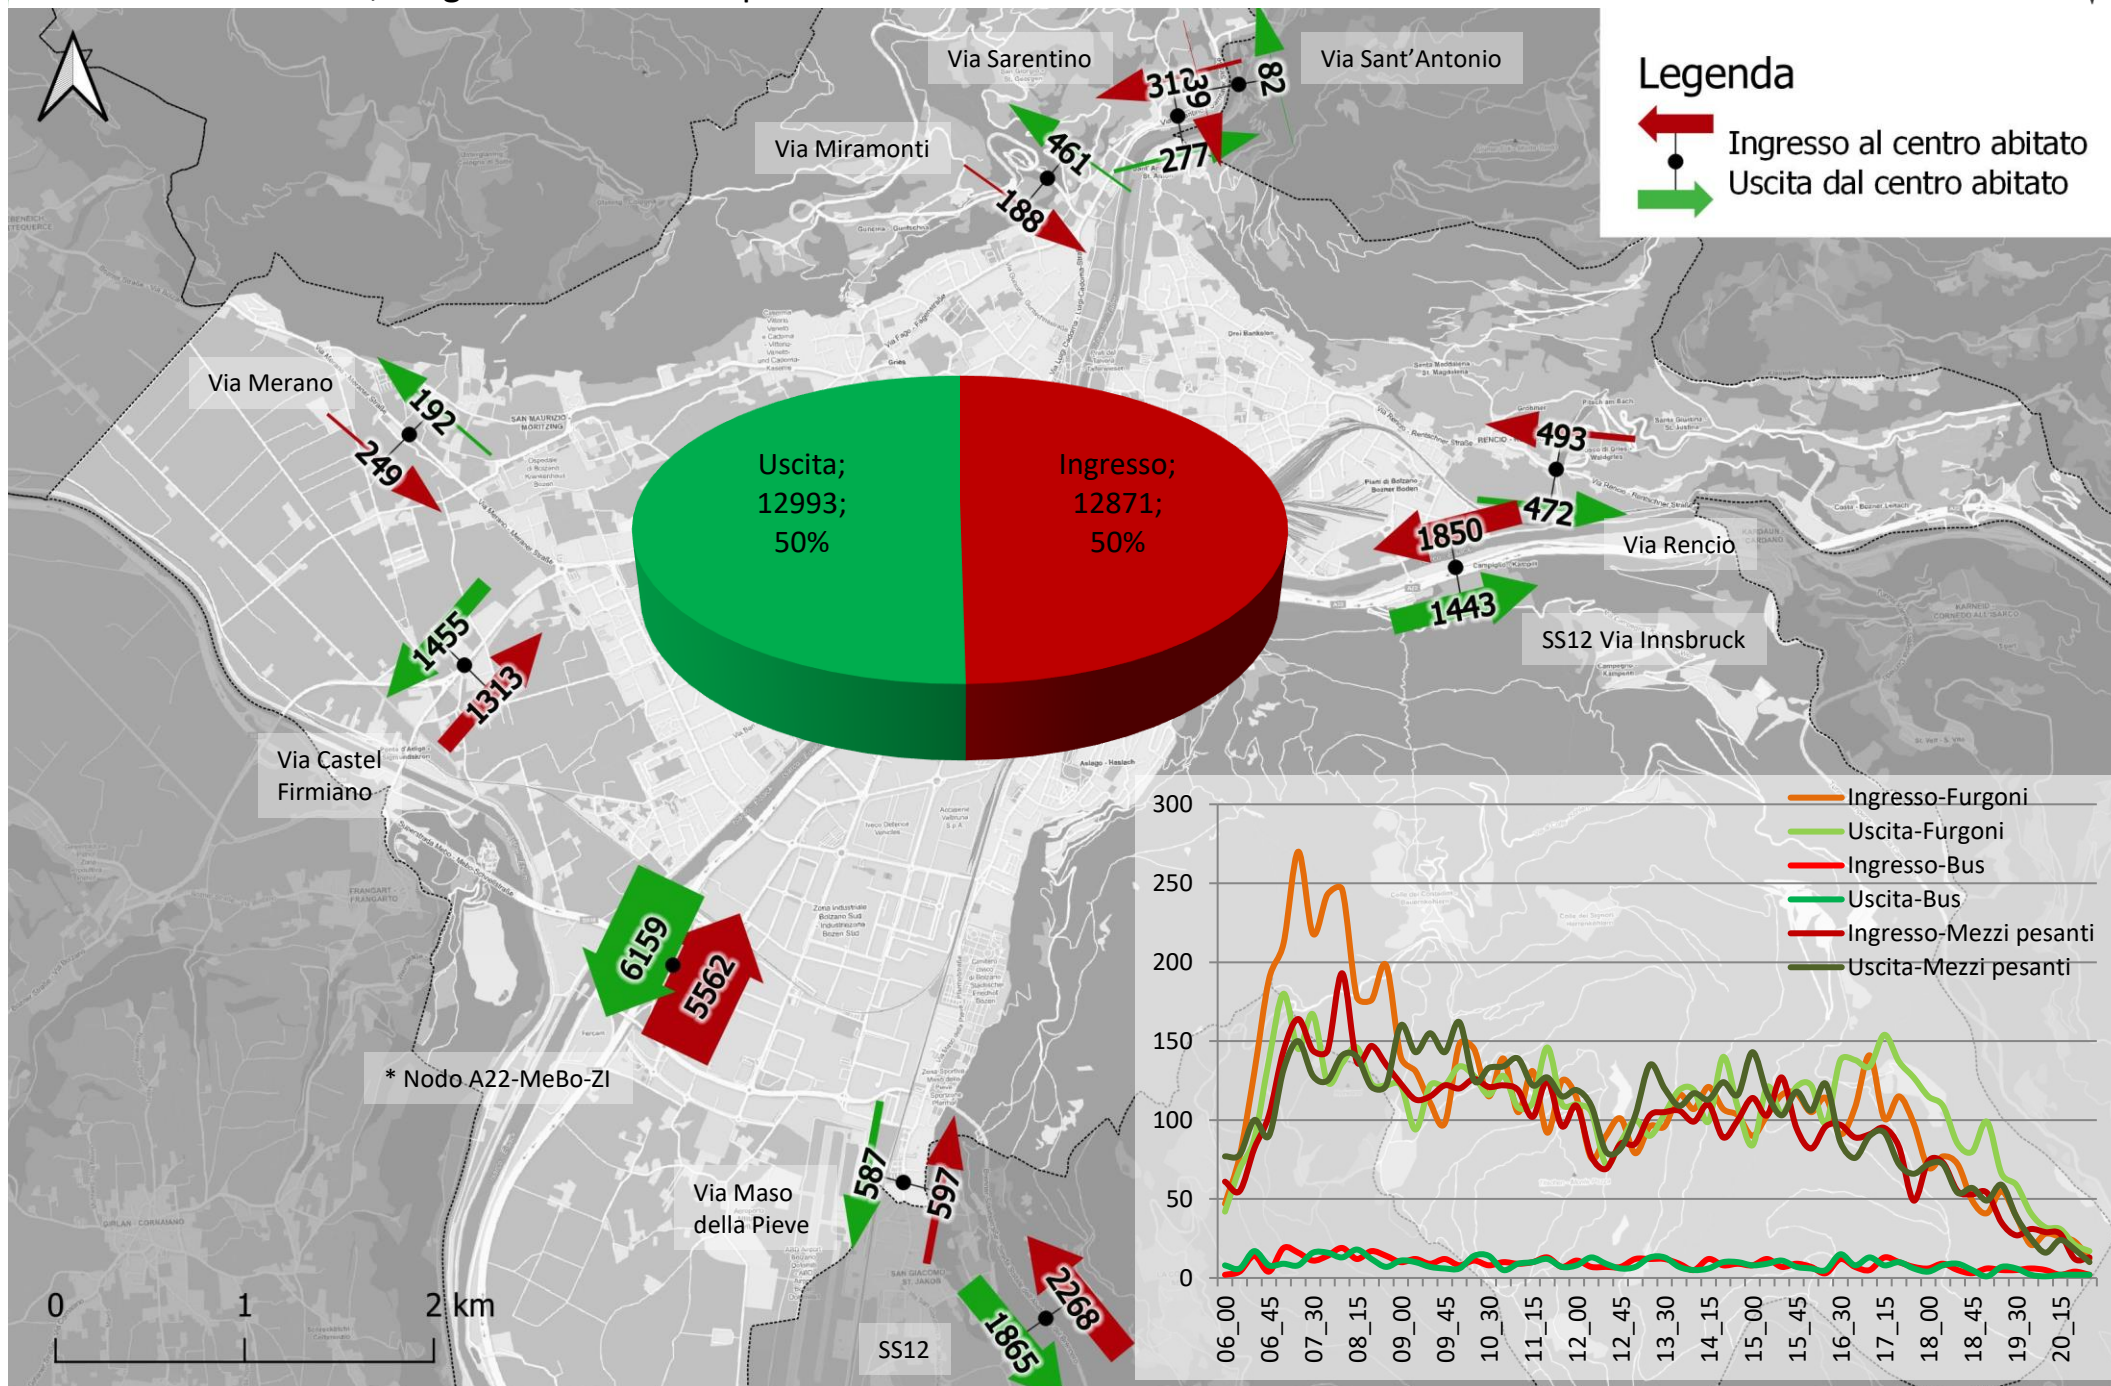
Via Sarentino

Via Sant'Antonio

Legenda

Ingresso al centro abitato

Uscita dal centro abitato

312

39

82

Via Miramonti

461

277

188

Via Merano

192

249

Uscita; 12993; 50%

Ingresso; 12871; 50%

493

472

1850

Via Rencio

1443

SS12 Via Innsbruck

1455

1313

Via Castel Firmiano

6159

5562

* Nodo A22-MeBo-ZI

Via Maso della Pieve

587

597

2268

1865

SS12

0 1 2 km

300
250
200
150
100
50
0

Ingresso-Furgoni
Uscita-Furgoni
Ingresso-Bus
Uscita-Bus
Ingresso-Mezzi pesanti
Uscita-Mezzi pesanti

06_00 06_45 07_30 08_15 09_00 09_45 10_30 11_15 12_00 12_45 13_30 14_15 15_00 15_45 16_30 17_15 18_00 18_45 19_30 20_15